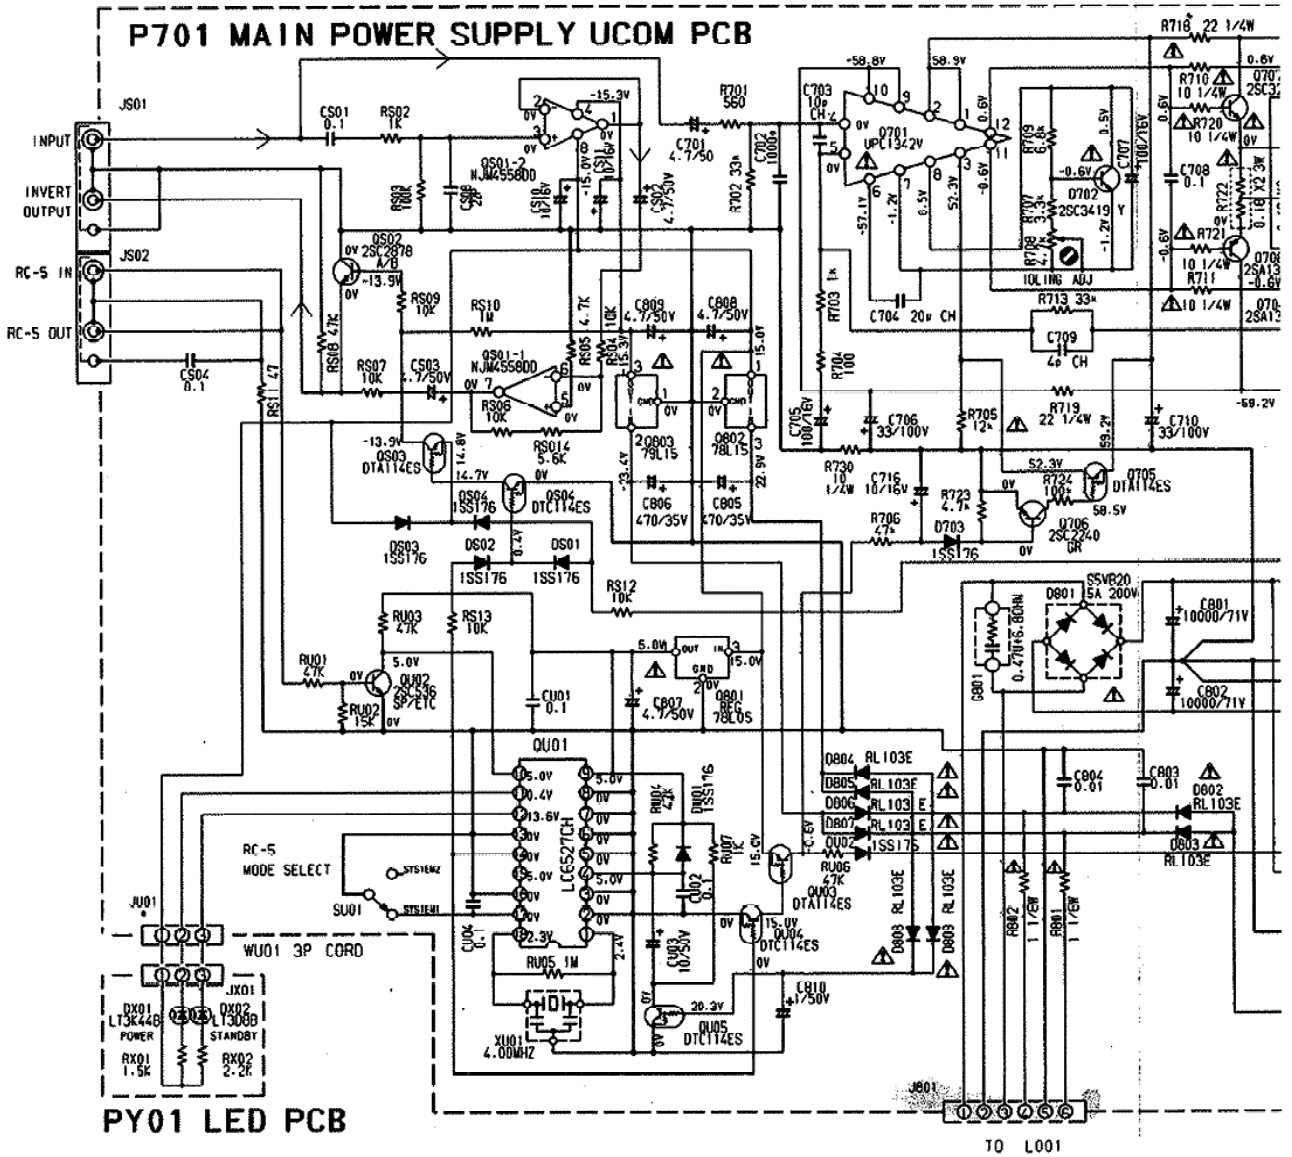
P701 MAIN POWER SUPPLY UCOM PCB

JS01
INPUT
INVERT OUTPUT
JS02
RC-5 IN
RC-5 OUT

CS01 0.1
RS02 1K
RS03 100K
CS08 20P
QS01-2 NJM4558DD
-15.3V
0V
CS11 10/16V
CS10 10/16V
CS02 4.7/50V
C701 4.7/50
R701 560
R702 33k
C702 1000p
C703 10p CH
-58.8V
58.9V
Q701 UPC1342V
0.6V
-57.1V
-1.2V
0.5V
52.3V
-0.6V
R709 6.8k
C707 100/16V
0.5V
-0.6V
Q702 2SC3419 Y
R707 3.3k
-1.2V
R708 4.7k
IDLING ADJ
C704 20p CH
R713 33k
C709 4p CH
R703 1k
R704 100
R716 22 1/4W
R710 10 1/4W
R720 10 1/4W
C708 0.1
R722 0.18 X2 3W
R721 10 1/4W
R711 10 1/4W
Q707 2SC3
Q708 2SA13
Q70 2SA13
0.6V
-0.6V
-59.2V

QS02 2SC2878 A/B
0V
-13.9V
RS08 47K
RS09 10K
RS10 1M
RS07 10K
CS03 4.7/50V
QS01-1 NJM4558DD
RS06 10K
RS05 4.7K
RS04 10K
RS014 5.6K
C809 4.7/50V
C808 4.7/50V
15.0V
-15.3V
Q803 79L15
Q802 78L15
C806 470/35V
C805 470/35V
-13.4V
22.9V
CS04 0.1
RS1 47
-13.9V
QS03 DTA114ES
14.8V
14.7V
QS04 1SS176
QS06 DTC114ES
DS03 1SS176
DS02 1SS176
DS01 1SS176
0.4V
RS12 10K
RS13 10K
RU03 47K
RU01 47K
RU02 15K
QU02 2SC536 SP/ETC
5.0V
0V
CU01 0.1
5.0V
OUT IN GND
15.0V
20V
C807 4.7/50V
Q801 REG 78L05

C705 100/16V
C706 33/100V
R705 12k
R719 22 1/4W
C710 33/100V
59.2V
R730 10 1/4W
C716 10/16V
R723 4.7k
R724 100k
52.3V
Q705 DTA114ES
58.5V
R706 47k
D703 1SS176
Q706 2SC2240 GR
0V
SSVB20 5A 200V
D801
C801 10000/71V
C802 10000/71V
G801
0.47U+6.80Hm

QU01
LC6527CH
5.0V
0.4V
13.6V
0V
5.0V
2.3V
5.0V
0V
2.4V
RU04 47K
DU01 1SS176
RU07 1K
CU02 0.1
15.0V
-6.6V
RU06 47K
QU03 DTA114ES
QU04 DTC114ES
15.0V
CU03 10/50V
RU05 1M
CU04 0.1
XU01 4.00MHZ
20.3V
QU05 DTC114ES
C810 1/50V
D804 RL103E
D805 RL103E
D806 RL103E
D807 RL103E
QU02 1SS176
D808 RL103E
D809 RL103E
C804 0.01
C803 0.01
D802 RL103E
D803 RL103E
R802 1 1/6W
R801 1 1/6W

RC-5 MODE SELECT
SYSTEM2
SYSTEM1
SU01
JU01
WU01 3P CORD
JX01
DX01 LT3K44B POWER
DX02 LT3D8B STANDBY
RX01 1.5K
RX02 2.2K
PY01 LED PCB
J801
TO L001